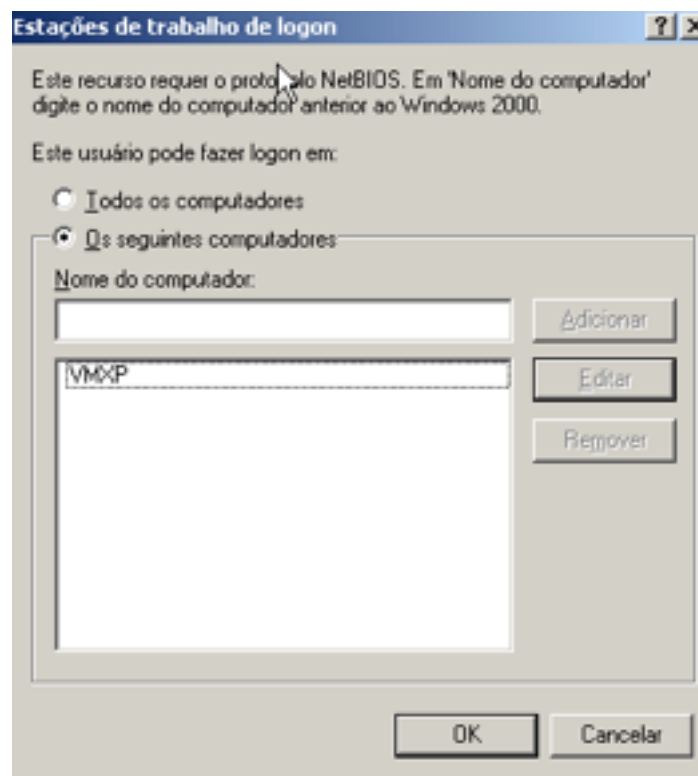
Estações de trabalho de logon

? ×

Este recurso requer o proto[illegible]lo NetBIOS. Em 'Nome do computador' digite o nome do computador anterior ao Windows 2000.

Este usuário pode fazer logon em:

Todos os computadores

Os seguintes computadores

Nome do computador:

Adicionar

VMXP

Editar

Remover

OK

Cancelar